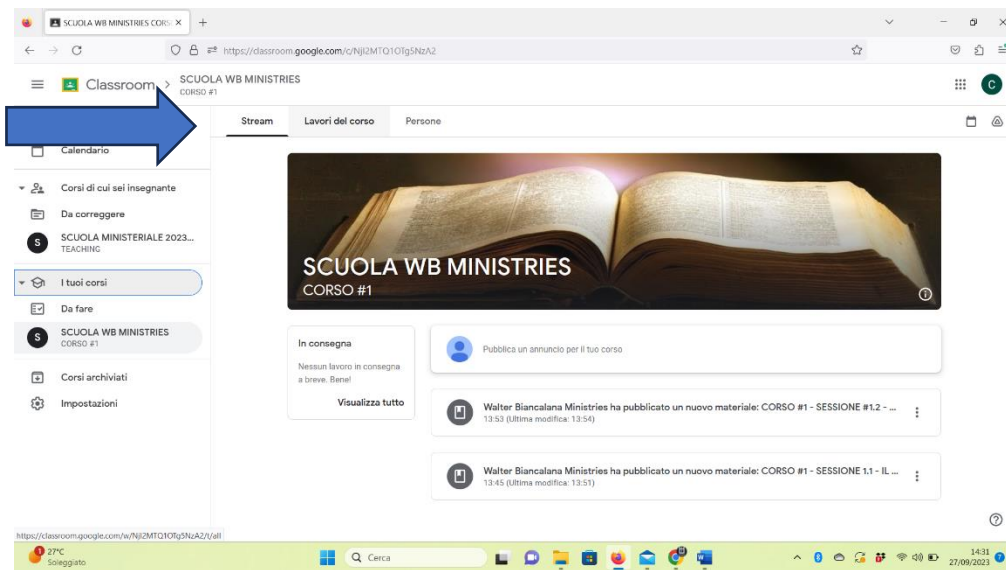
SCUOLA WB MINISTRIES CORS ×
https://classroom.google.com/c/NjI2MTQ1OTg5NzA2

Classroom > SCUOLA WB MINISTRIES
CORSO #1

Stream
Lavori del corso
Persone

Calendario

Corsi di cui sei insegnante
Da correggere
SCUOLA MINISTERIALE 2023...
TEACHING

I tuoi corsi
Da fare
SCUOLA WB MINISTRIES
CORSO #1

Corsi archiviati
Impostazioni

SCUOLA WB MINISTRIES
CORSO #1

In consegna
Nessun lavoro in consegna a breve. Bene!
Visualizza tutto

Pubblica un annuncio per il tuo corso

Walter Biancalana Ministries ha pubblicato un nuovo materiale: CORSO #1 - SESSIONE #1.2 - ...
13:53 (Ultima modifica: 13:54)

Walter Biancalana Ministries ha pubblicato un nuovo materiale: CORSO #1 - SESSIONE 1.1 - IL ...
13:45 (Ultima modifica: 13:51)

https://classroom.google.com/w/NjI2MTQ1OTg5NzA2/t/all

27°C
Soleggiato
Cerca
14:31
27/09/2023